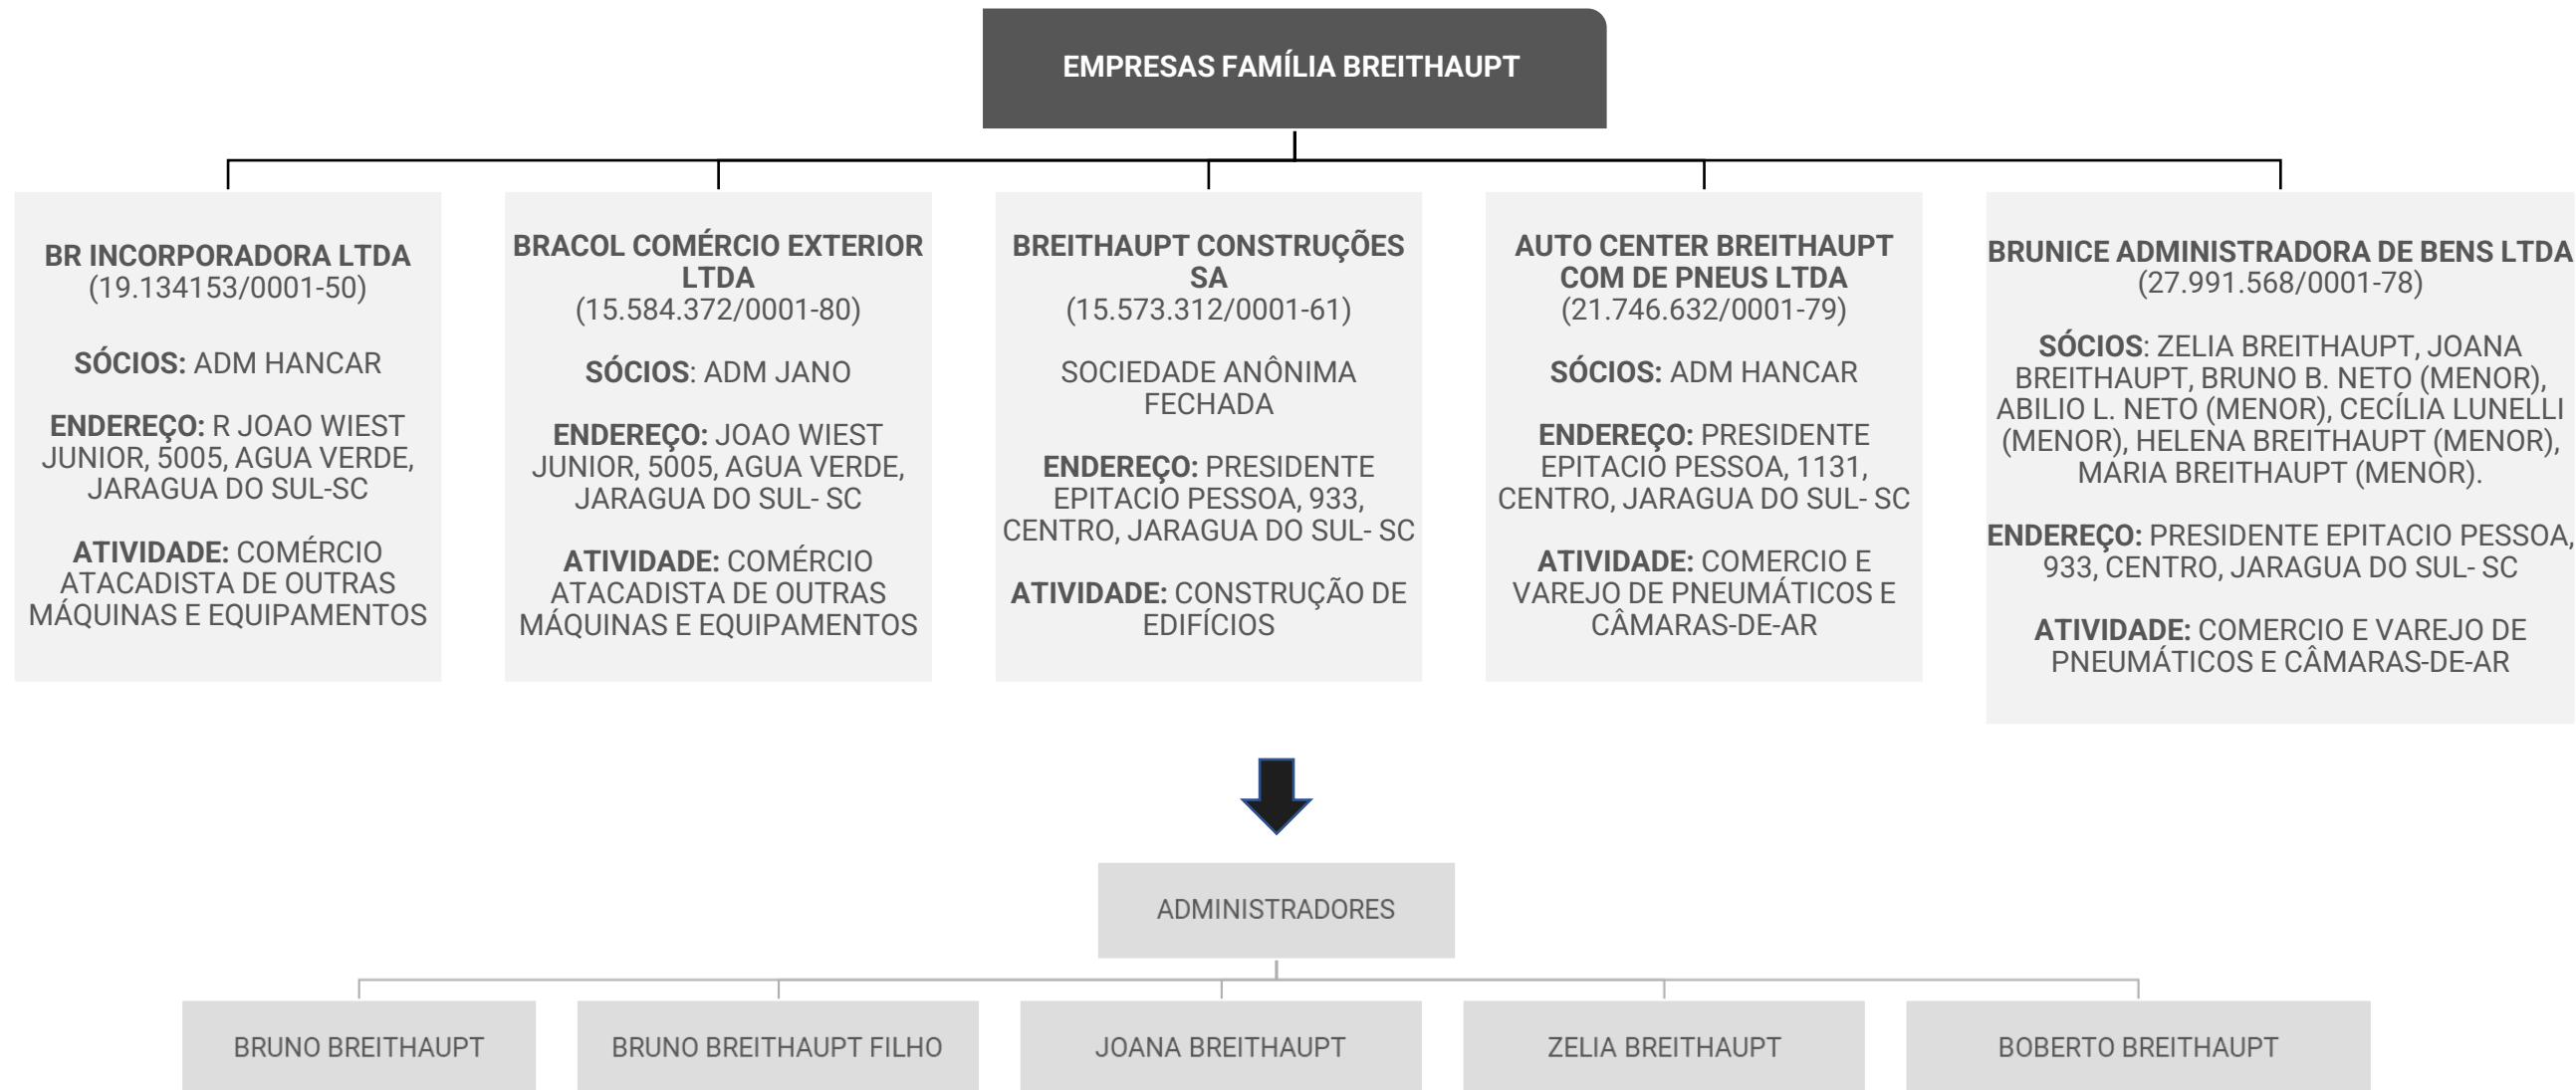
EMPRESAS FAMÍLIA BREITHAUPT

BR INCORPORADORA LTDA
(19.134153/0001-50)

SÓCIOS: ADM HANCAR

ENDEREÇO: R JOAO WIEST JUNIOR, 5005, AGUA VERDE, JARAGUA DO SUL-SC

ATIVIDADE: COMÉRCIO ATACADISTA DE OUTRAS MÁQUINAS E EQUIPAMENTOS

BRACOL COMÉRCIO EXTERIOR LTDA
(15.584.372/0001-80)

SÓCIOS: ADM JANO

ENDEREÇO: JOAO WIEST JUNIOR, 5005, AGUA VERDE, JARAGUA DO SUL- SC

ATIVIDADE: COMÉRCIO ATACADISTA DE OUTRAS MÁQUINAS E EQUIPAMENTOS

BREITHAUPT CONSTRUÇÕES SA
(15.573.312/0001-61)

SOCIEDADE ANÔNIMA FECHADA

ENDEREÇO: PRESIDENTE EPITACIO PESSOA, 933, CENTRO, JARAGUA DO SUL- SC

ATIVIDADE: CONSTRUÇÃO DE EDIFÍCIOS

AUTO CENTER BREITHAUPT COM DE PNEUS LTDA
(21.746.632/0001-79)

SÓCIOS: ADM HANCAR

ENDEREÇO: PRESIDENTE EPITACIO PESSOA, 1131, CENTRO, JARAGUA DO SUL- SC

ATIVIDADE: COMERCIO E VAREJO DE PNEUMÁTICOS E CÂMARAS-DE-AR

BRUNICE ADMINISTRADORA DE BENS LTDA
(27.991.568/0001-78)

SÓCIOS: ZELIA BREITHAUPT, JOANA BREITHAUPT, BRUNO B. NETO (MENOR), ABILIO L. NETO (MENOR), CECÍLIA LUNELLI (MENOR), HELENA BREITHAUPT (MENOR), MARIA BREITHAUPT (MENOR).

ENDEREÇO: PRESIDENTE EPITACIO PESSOA, 933, CENTRO, JARAGUA DO SUL- SC

ATIVIDADE: COMERCIO E VAREJO DE PNEUMÁTICOS E CÂMARAS-DE-AR

ADMINISTRADORES

BRUNO BREITHAUPT

BRUNO BREITHAUPT FILHO

JOANA BREITHAUPT

ZELIA BREITHAUPT

BOBERTO BREITHAUPT